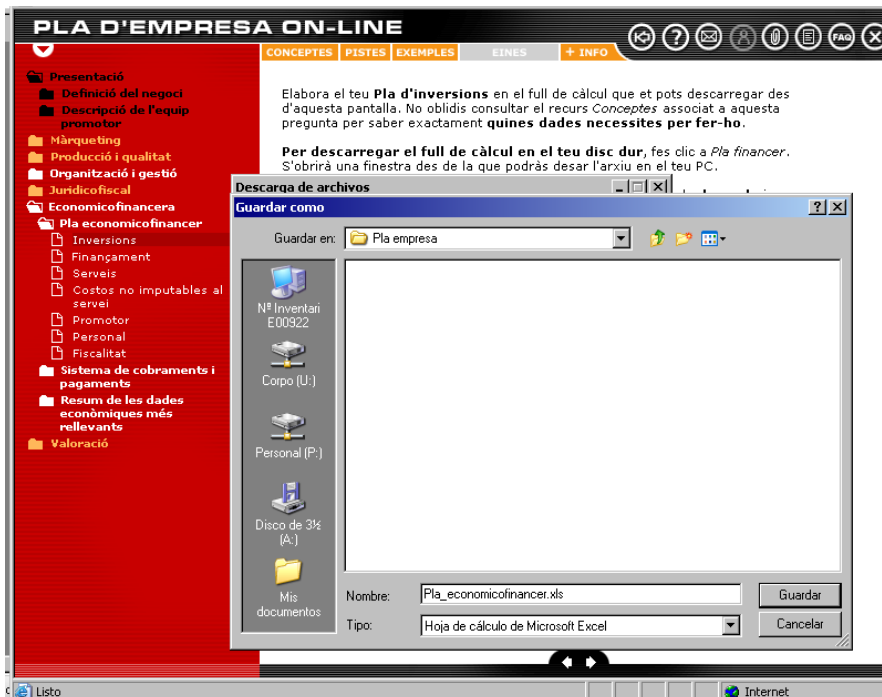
PLA D'EMPRESA ON-LINE

CONCEPTES PISTES EXEMPLES EINES + INFO

FAQ

Presentació
Definició del negoci
Descripció de l'equip promotor
Màrqueting
Producció i qualitat
Organització i gestió
Jurídicofiscal
Economicofinancera
Pla economicofinancer
Inversions
Finançament
Serveis
Costos no imputables al servei
Promotor
Personal
Fiscalitat
Sistema de cobraments i pagaments
Resum de les dades econòmiques més rellevants
Valoració

Elabora el teu Pla d'inversions en el full de càlcul que et pots descarregar des d'aquesta pantalla. No oblidis consultar el recurs Conceptes associat a aquesta pregunta per saber exactament quines dades necessites per fer-ho.

Per descarregar el full de càlcul en el teu disc dur, fes clic a Pla financer. S'obrirà una finestra des de la que podràs desar l'arxiu en el teu PC.

Descarga de archivos

Guardar como

Guardar en: Pla empresa

Nº Inventari E00922
Corpo (U:)
Personal (P:)
Disco de 3½ (A:)
Mis documentos

Nombre: Pla_economicofinancer.xls
Tipo: Hoja de cálculo de Microsoft Excel

Guardar
Cancelar

Listo
Internet